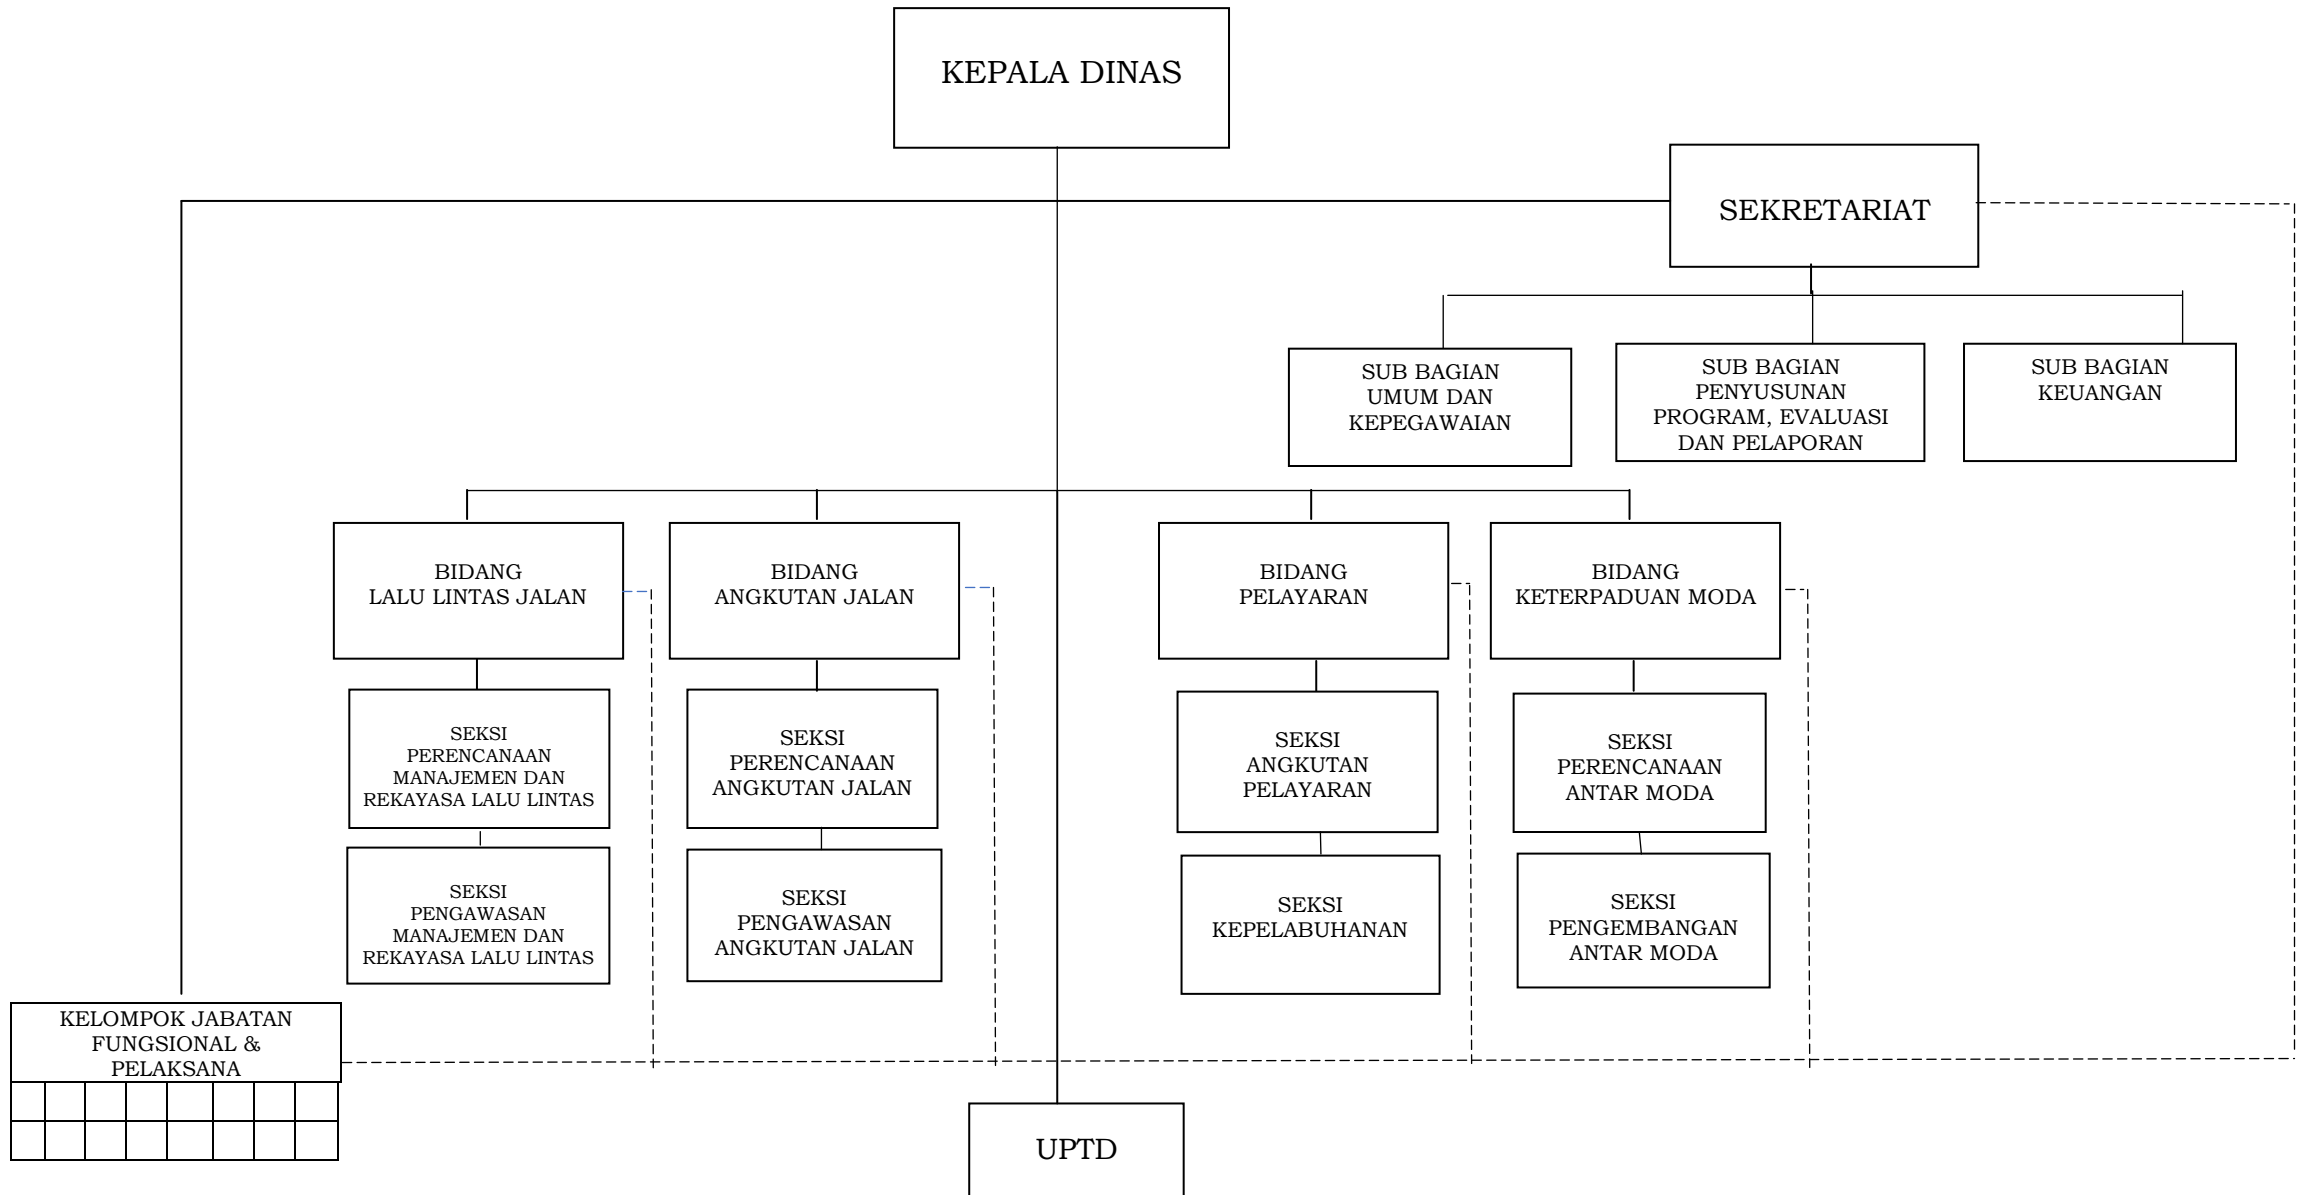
KEPALA DINAS

SEKRETARIAT

SUB BAGIAN UMUM DAN KEPEGAWAIAN

SUB BAGIAN PENYUSUNAN PROGRAM, EVALUASI DAN PELAPORAN

SUB BAGIAN KEUANGAN

BIDANG LALU LINTAS JALAN

SEKSI PERENCANAAN MANAJEMEN DAN REKAYASA LALU LINTAS

SEKSI PENGAWASAN MANAJEMEN DAN REKAYASA LALU LINTAS

BIDANG ANGKUTAN JALAN

SEKSI PERENCANAAN ANGKUTAN JALAN

SEKSI PENGAWASAN ANGKUTAN JALAN

BIDANG PELAYARAN

SEKSI ANGKUTAN PELAYARAN

SEKSI KEPELABUHANAN

BIDANG KETERPADUAN MODA

SEKSI PERENCANAAN ANTAR MODA

SEKSI PENGEMBANGAN ANTAR MODA

KELOMPOK JABATAN FUNGSIONAL & PELAKSANA

UPTD